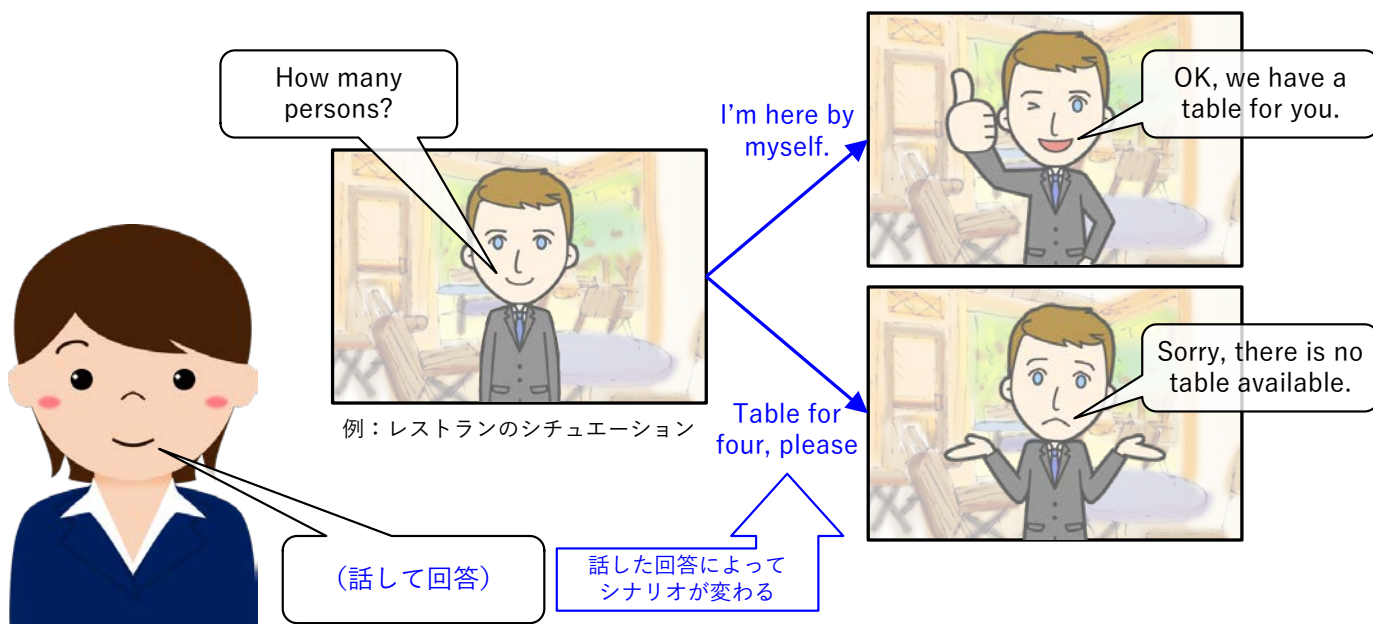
How many persons?

例：レストランのシチュエーション

I'm here by myself.

OK, we have a table for you.

Table for four, please

Sorry, there is no table available.

（話して回答）

話した回答によってシナリオが変わる